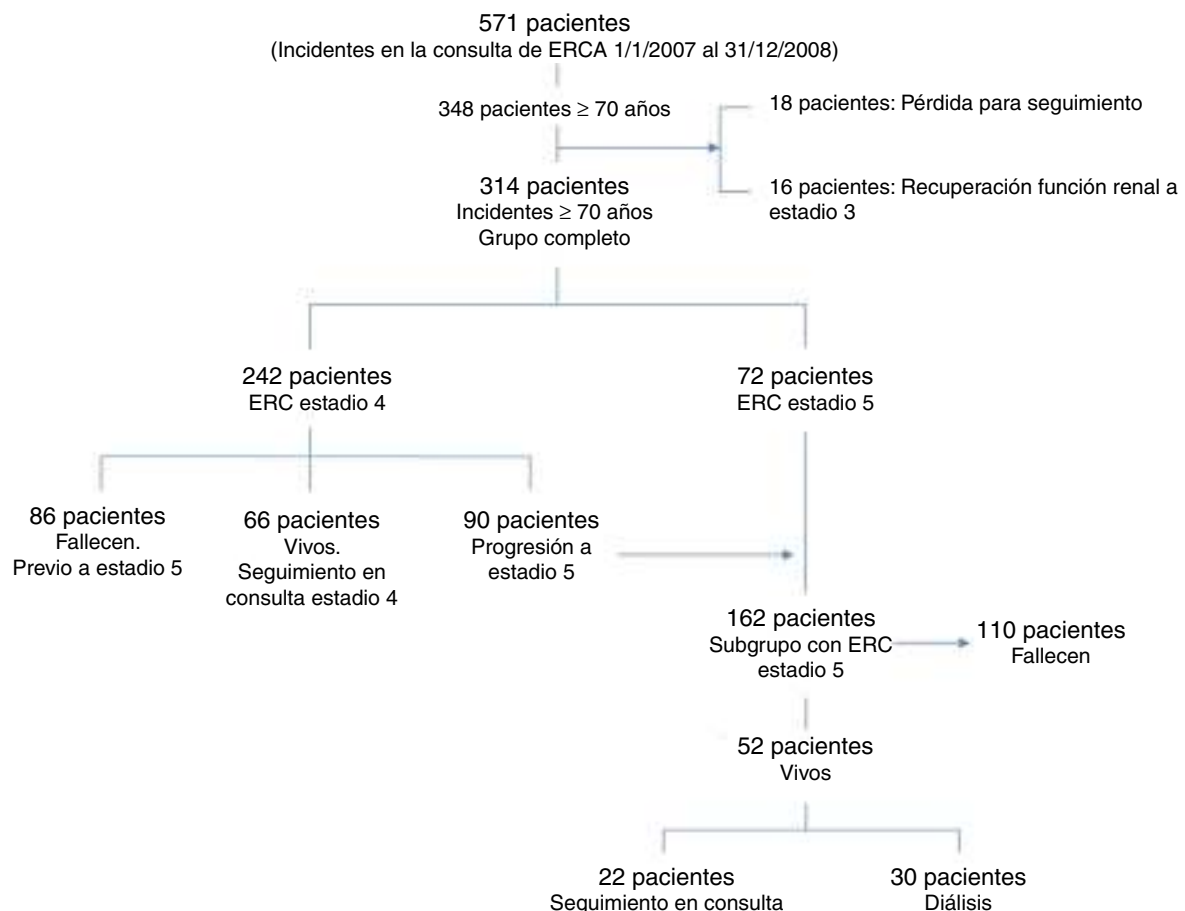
571 pacientes
(Incidentes en la consulta de ERCA 1/1/2007 al 31/12/2008)

348 pacientes ≥ 70 años

18 pacientes: Pérdida para seguimiento

16 pacientes: Recuperación función renal a estadio 3

314 pacientes
Incidentes ≥ 70 años
Grupo completo

242 pacientes
ERC estadio 4

72 pacientes
ERC estadio 5

86 pacientes
Fallecen.
Previo a estadio 5

66 pacientes
Vivos.
Seguimiento en consulta estadio 4

90 pacientes
Progresión a estadio 5

162 pacientes
Subgrupo con ERC estadio 5

110 pacientes
Fallecen

52 pacientes
Vivos

22 pacientes
Seguimiento en consulta

30 pacientes
Diálisis